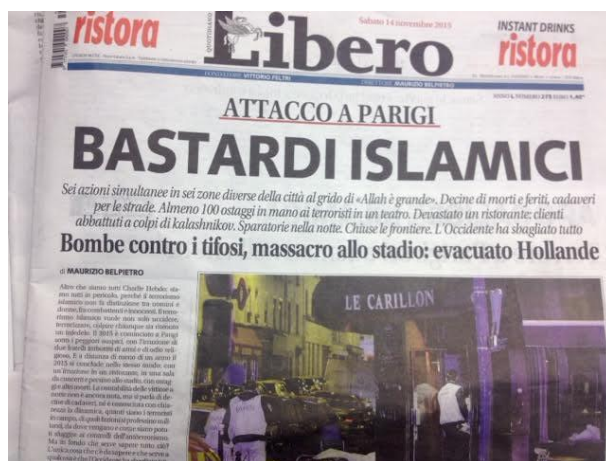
ristora

QUOTIDIANO Libero

Sabato 14 novembre 2015

INSTANT DRINKS ristora

FONDATORE VITTORIO FELTRI

DIRETTORE MAURIZIO BELPIETRO

ATTACCO A PARIGI

BASTARDI ISLAMICI

Sei azioni simultanee in sei zone diverse della città al grido di «Allah è grande». Decine di morti e feriti, cadaveri per le strade. Almeno 100 ostaggi in mano ai terroristi in un teatro. Devastato un ristorante: clienti abbattuti a colpi di kalashnikov. Sparatorie nella notte. Chiuse le frontiere. L'Occidente ha sbagliato tutto

Bombe contro i tifosi, massacro allo stadio: evacuato Hollande

di MAURIZIO BELPIETRO

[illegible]

LE CARILLON